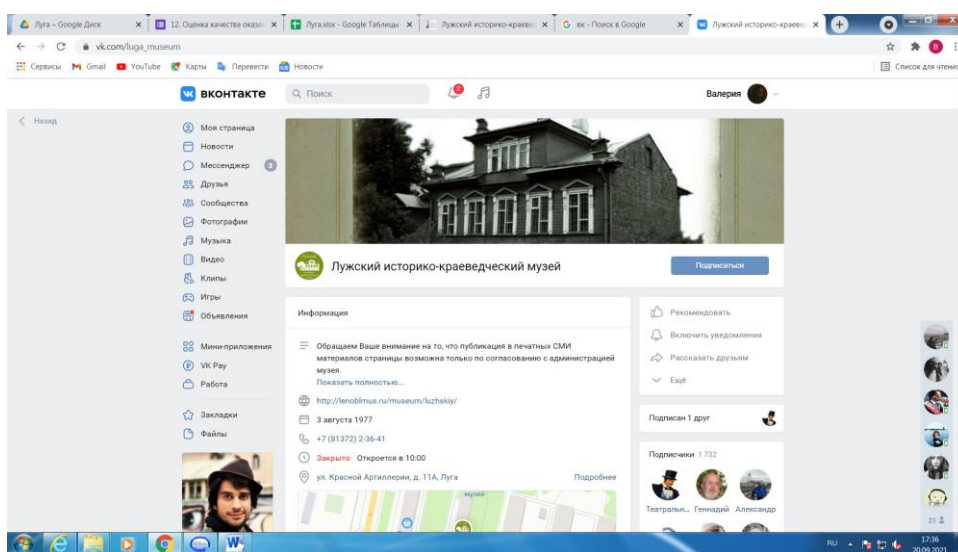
Луга – Google Диск × | 12. Оценка качества оказ × | Луга.xlsx - Google Таблицы × | Лужский историко-краевед × | вк - Поиск в Google × | Лужский историко-краевед ×

vk.com/luga_museum

Сервисы Gmail YouTube Карты Перевести Новости

Список для чтения

вконтакте Поиск Валерия

Назад

Моя страница
Новости
Мессенджер 3
Друзья
Сообщества
Фотографии
Музыка
Видео
Клипы
Игры
Объявления
Мини-приложения
VK Pay
Работа
Закладки
Файлы

Лужский историко-краеведческий музей

Подписаться

Информация

Обращаем Ваше внимание на то, что публикация в печатных СМИ материалов страницы возможна только по согласованию с администрацией музея.
Показать полностью...

http://lenoblmus.ru/museum/luzhskiy/

3 августа 1977

+7 (81372) 2-36-41

Закрыто · Откроется в 10:00

ул. Красной Артиллерии, д. 11А, Луга Подробнее

музей

Рекомендовать
Включить уведомления
Рассказать друзьям
Ещё

Подписан 1 друг

Подписчики 1 732

Театральн... Геннадий Александр

21

RU 17:36 20.09.2021